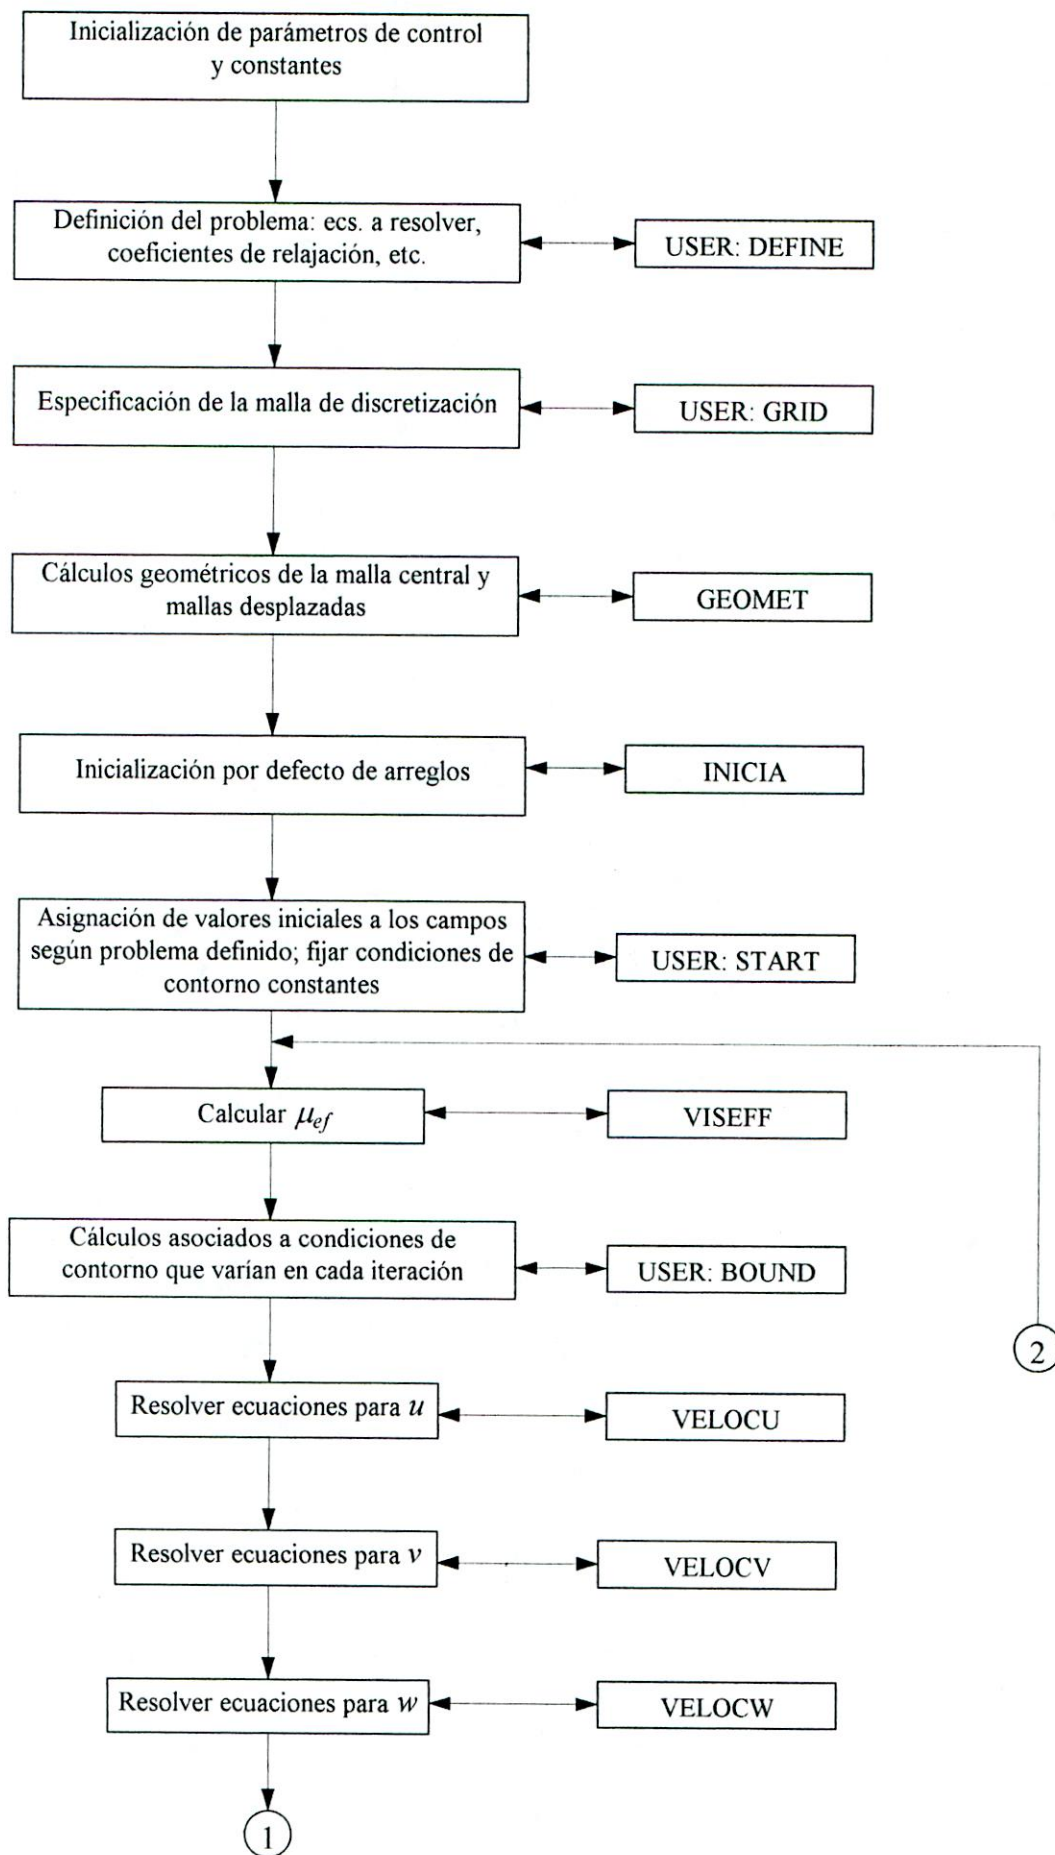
Inicialización de parámetros de control y constantes

Definición del problema: ecs. a resolver, coeficientes de relajación, etc.

USER: DEFINE

Especificación de la malla de discretización

USER: GRID

Cálculos geométricos de la malla central y mallas desplazadas

GEOMET

Inicialización por defecto de arreglos

INICIA

Asignación de valores iniciales a los campos según problema definido; fijar condiciones de contorno constantes

USER: START

Calcular $\mu_{ef}$

VISEFF

Cálculos asociados a condiciones de contorno que varían en cada iteración

USER: BOUND

2

Resolver ecuaciones para $u$

VELOCU

Resolver ecuaciones para $v$

VELOCV

Resolver ecuaciones para $w$

VELOCW

1